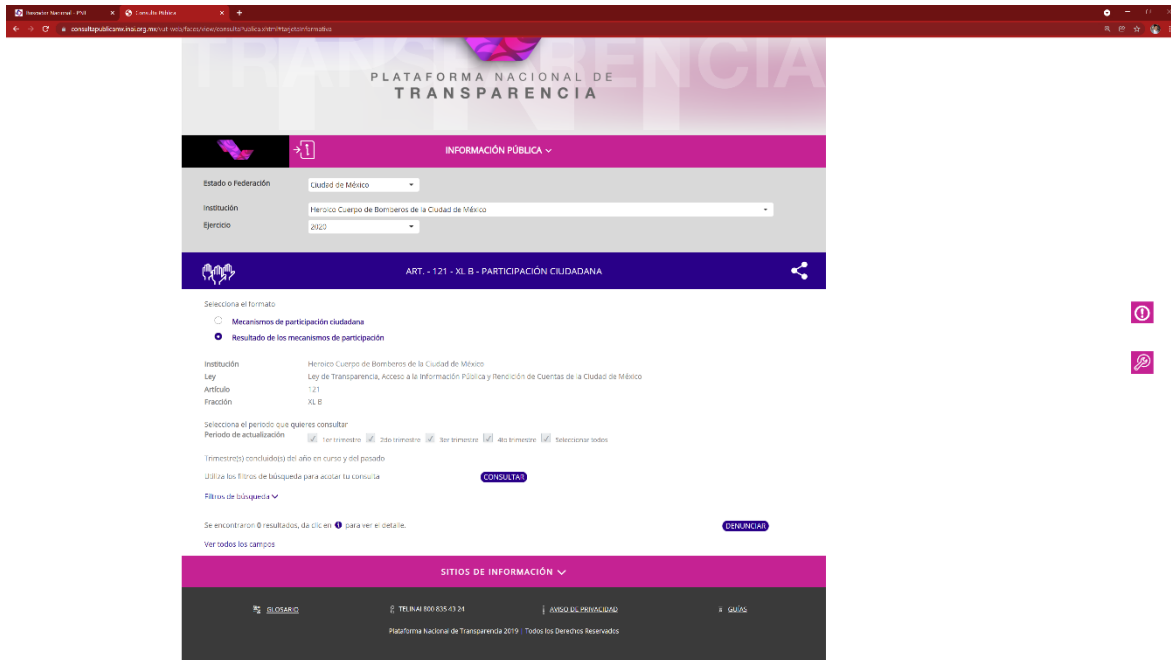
Buscador Nacional - PNT
Consulta Pública
consultapublicamx.inai.org.mx/vut-web/faces/view/consultaPublica.xhtml#tarjetaInformativa

TRANSPARENCIA

PLATAFORMA NACIONAL DE
TRANSPARENCIA

INFORMACIÓN PÚBLICA

Estado o Federación
Ciudad de México
Institución
Heroico Cuerpo de Bomberos de la Ciudad de México
Ejercicio
2020

ART. - 121 - XL B - PARTICIPACIÓN CIUDADANA

Selecciona el formato
Mecanismos de participación ciudadana
Resultado de los mecanismos de participación

| Institución | Heroico Cuerpo de Bomberos de la Ciudad de México |
|---|---|
| Ley | Ley de Transparencia, Acceso a la Información Pública y Rendición de Cuentas de la Ciudad de México |
| Artículo | 121 |
| Fracción | XL B |

Selecciona el periodo que quieres consultar
Periodo de actualización
1er trimestre 2do trimestre 3er trimestre 4to trimestre Seleccionar todos

Trimestre(s) concluido(s) del año en curso y del pasado

Utiliza los filtros de búsqueda para acotar tu consulta
CONSULTAR

Filtros de búsqueda

Se encontraron 0 resultados, da clic en para ver el detalle.
DENUNCIAR

Ver todos los campos

SITIOS DE INFORMACIÓN

GLOSARIO
TEL INAI 800 835 43 24
AVISO DE PRIVACIDAD
GUÍAS

Plataforma Nacional de Transparencia 2019 | Todos los Derechos Reservados